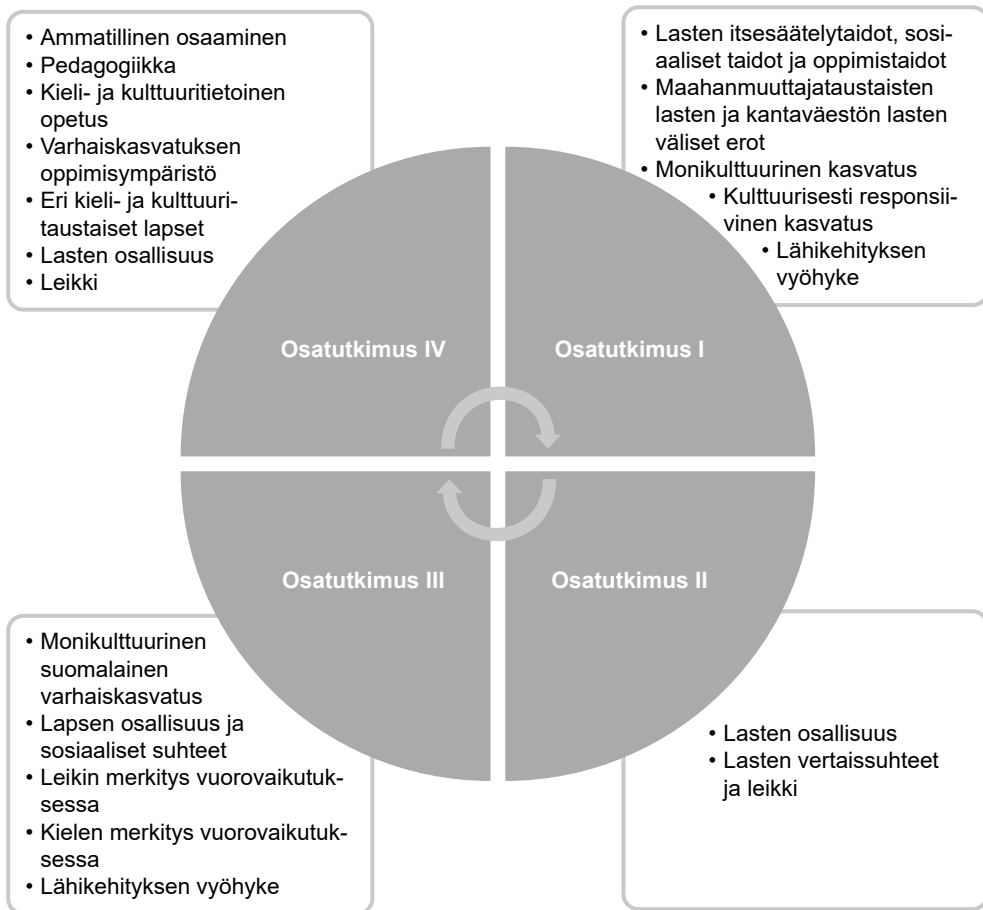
• Ammatillinen osaaminen
• Pedagogiikka
• Kieli- ja kulttuuritietoinen opetus
• Varhaiskasvatuksen oppimisympäristö
• Eri kieli- ja kulttuuritaustaiset lapset
• Lasten osallisuus
• Leikki

• Lasten itsesäätelytaidot, sosiaaliset taidot ja oppimistaidot
• Maahanmuuttajataustaisten lasten ja kantaväestön lasten väliset erot
• Monikulttuurinen kasvatus
• Kulttuurisesti responsiivinen kasvatus
• Lähikehityksen vyöhyke

Osatutkimus IV

Osatutkimus I

Osatutkimus III

Osatutkimus II

• Monikulttuurinen suomalainen varhaiskasvatus
• Lapsen osallisuus ja sosiaaliset suhteet
• Leikin merkitys vuorovaikutuksessa
• Kielen merkitys vuorovaikutuksessa
• Lähikehityksen vyöhyke

• Lasten osallisuus
• Lasten vertaissuhteet ja leikki